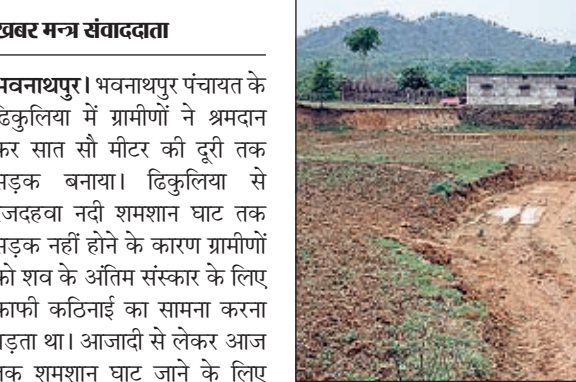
खबर मन्त्र संवाददाता

भवनाथपुर। भवनाथपुर पंचायत के ढिकुलिया में ग्रामीणों ने श्रमदान कर सात सौ मीटर की दूरी तक सड़क बनाया। ढिकुलिया से जदहवा नदी शमशान घाट तक सड़क नहीं होने के कारण ग्रामीणों को शव के अंतिम संस्कार के लिए काफी कठिनाई का सामना करना पड़ता था। आजादी से लेकर आज तक शमशान घाट जाने के लिए